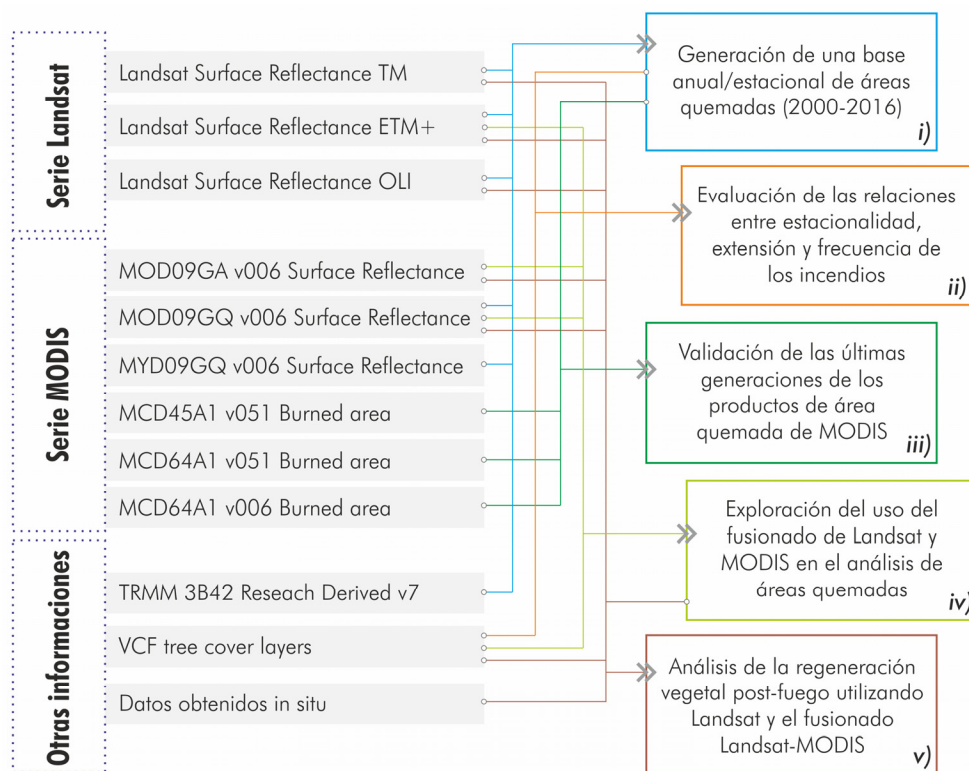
Serie Landsat

Landsat Surface Reflectance TM

Landsat Surface Reflectance ETM+

Landsat Surface Reflectance OLI

Serie MODIS

MOD09GA v006 Surface Reflectance

MOD09GQ v006 Surface Reflectance

MYD09GQ v006 Surface Reflectance

MCD45A1 v051 Burned area

MCD64A1 v051 Burned area

MCD64A1 v006 Burned area

Otras informaciones

TRMM 3B42 Reseach Derived v7

VCF tree cover layers

Datos obtenidos in situ

Generación de una base anual/estacional de áreas quemadas (2000-2016) i)

Evaluación de las relaciones entre estacionalidad, extensión y frecuencia de los incendios ii)

Validación de las últimas generaciones de los productos de área quemada de MODIS iii)

Exploración del uso del fusionado de Landsat y MODIS en el análisis de áreas quemadas iv)

Análisis de la regeneración vegetal post-fuego utilizando Landsat y el fusionado Landsat-MODIS v)